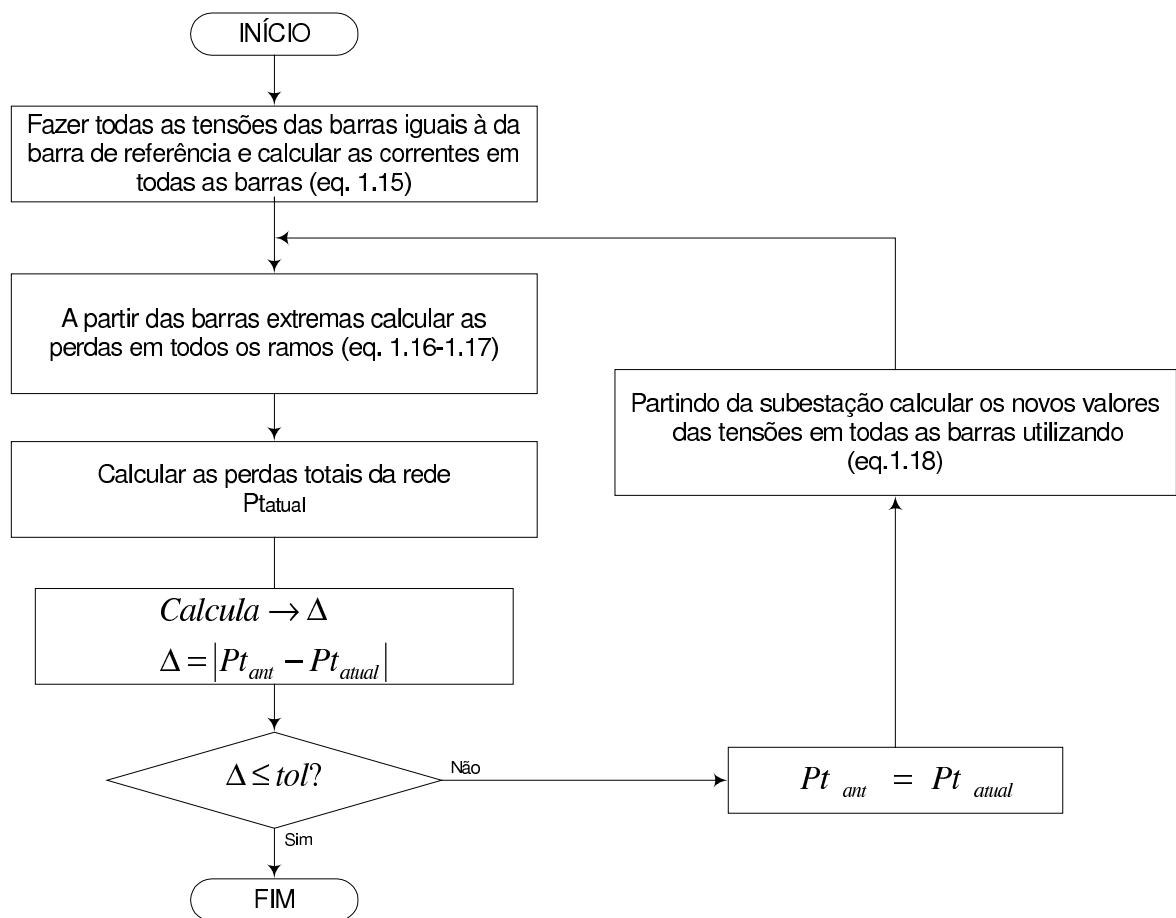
INÍCIO

Fazer todas as tensões das barras iguais à da barra de referência e calcular as correntes em todas as barras (eq. 1.15)

A partir das barras extremas calcular as perdas em todos os ramos (eq. 1.16-1.17)

Calcular as perdas totais da rede $Pt_{atual}$

$Calcula \rightarrow \Delta$

$\Delta = |Pt_{ant} - Pt_{atual}|$

$\Delta \leq tol?$

Não

Sim

FIM

$Pt_{ant} = Pt_{atual}$

Partindo da subestação calcular os novos valores das tensões em todas as barras utilizando (eq.1.18)